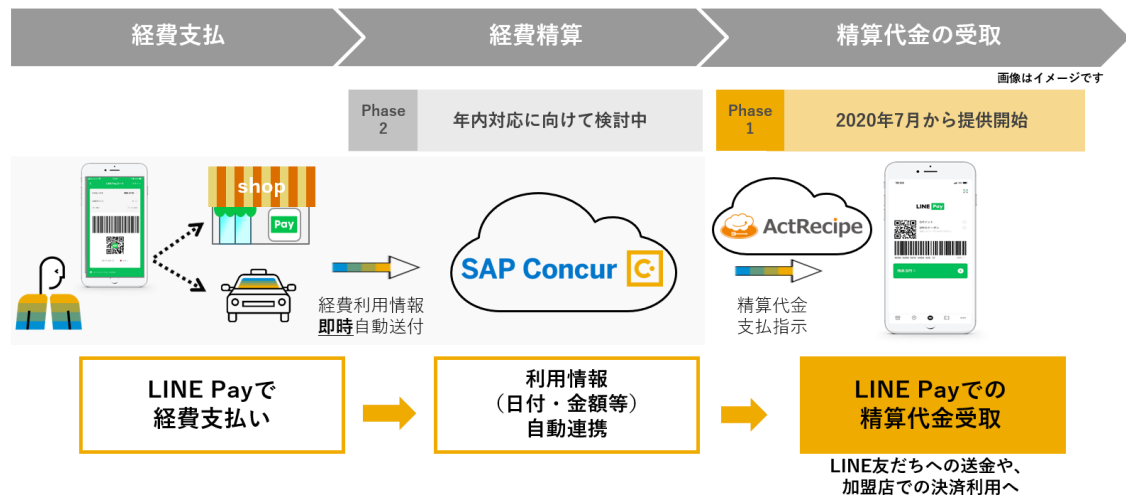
経費支払

経費精算

精算代金の受取

画像はイメージです

Phase 2

年内対応に向けて検討中

Phase 1

2020年7月から提供開始

shop

Pay

SAP Concur

経費利用情報
即時自動送付

ActRecipe

精算代金
支払指示

LINE Pay

LINE Payで
経費支払い

利用情報
（日付・金額等）
自動連携

LINE Payでの
精算代金受取

LINE友だちへの送金や、
加盟店での決済利用へ